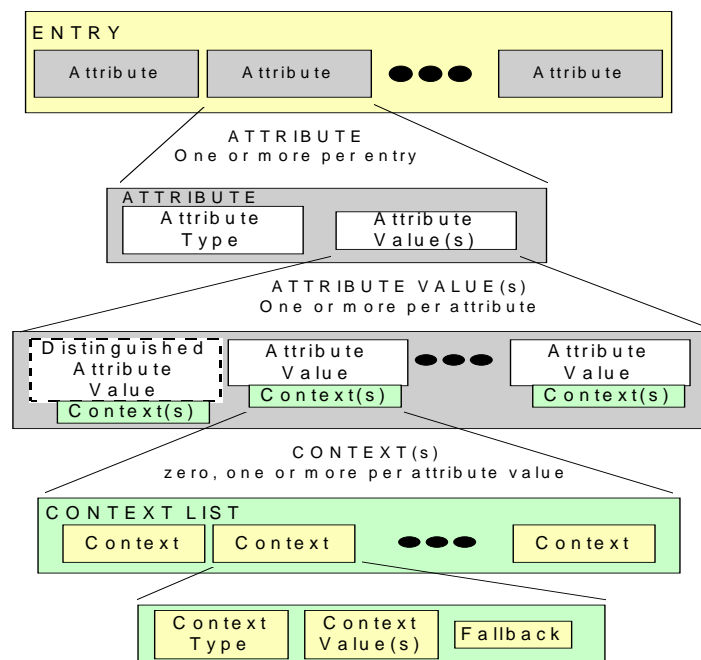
ENTRY

Attribute

Attribute

Attribute

ATTRIBUTE
One or more per entry

ATTRIBUTE

Attribute Type

Attribute Value(s)

ATTRIBUTE VALUE(s)
One or more per attribute

Distinguished Attribute Value

Context(s)

Attribute Value

Context(s)

Attribute Value

Context(s)

CONTEXT(s)
zero, one or more per attribute value

CONTEXT LIST

Context

Context

Context

Context Type

Context Value(s)

Fallback